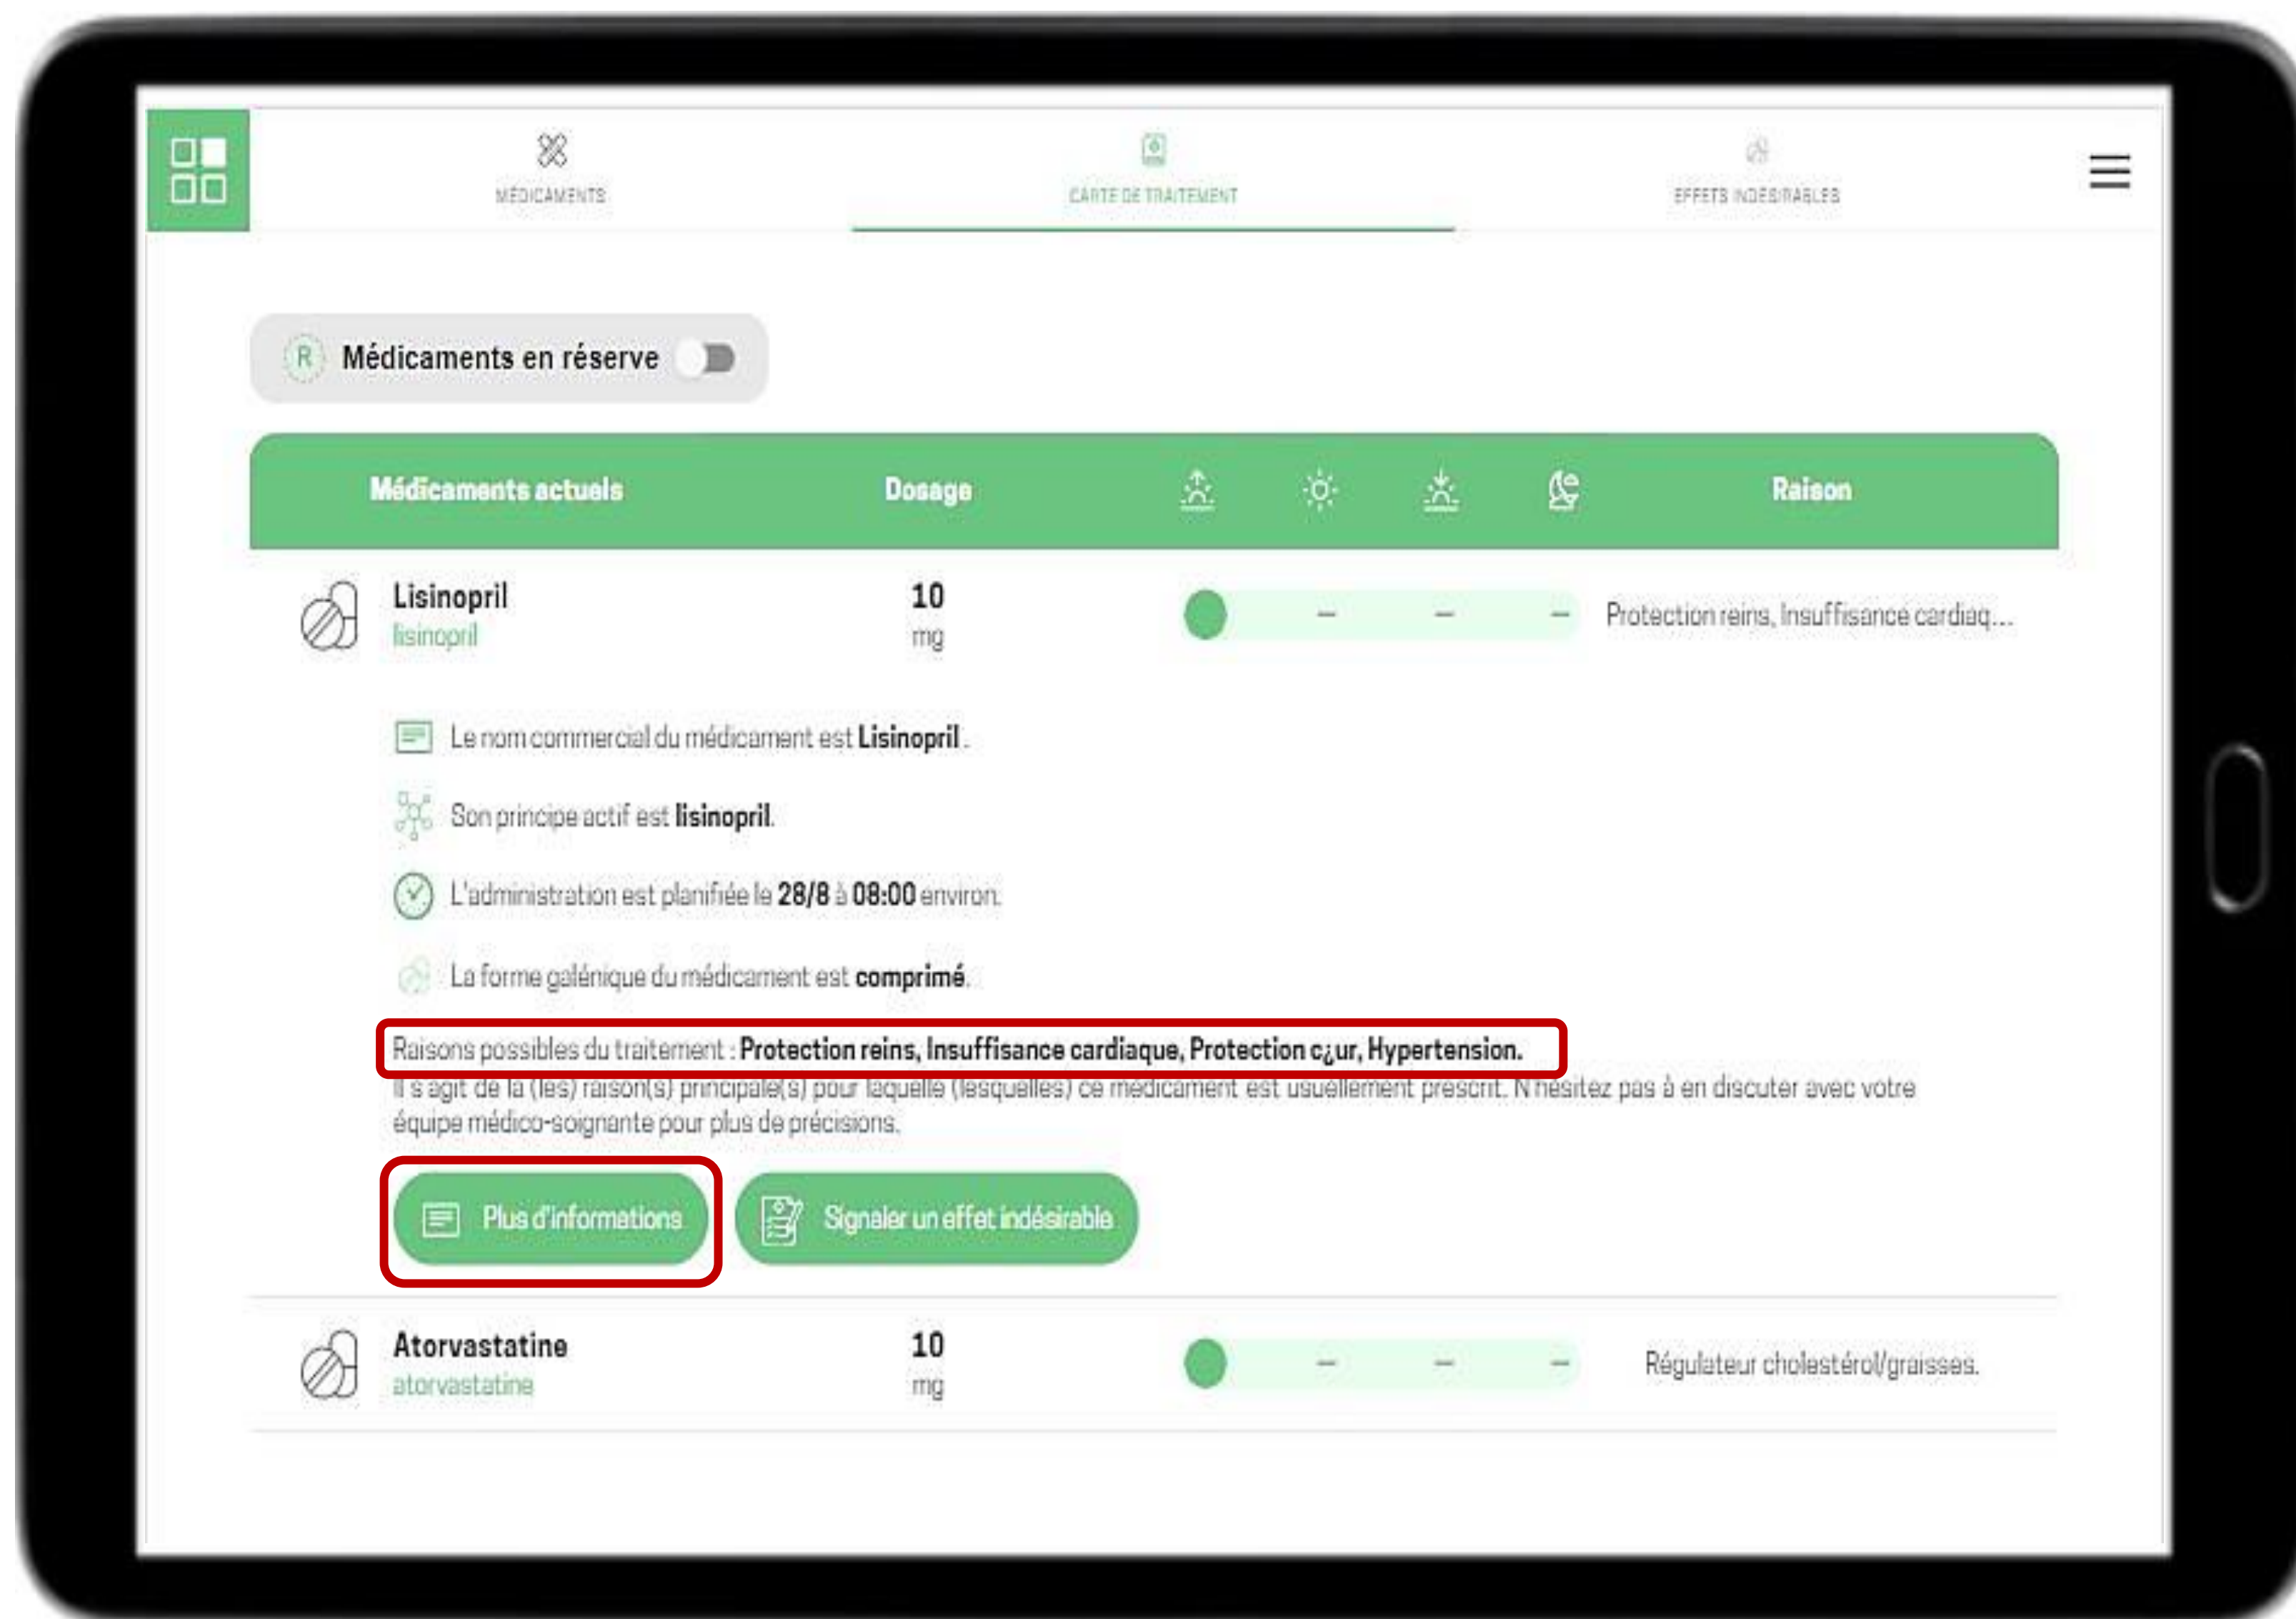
MÉDICAMENTS

CARTE DE TRAITEMENT

EFFETS INDÉSIRABLES

R Médicaments en réserve

| Médicaments actuels | Dosage | | | | | Raison |
|---|---|---|---|---|---|---|
| Lisinopril lisinopril | 10 mg | | – | – | – | Protection reins, Insuffisance cardiaq... |

Le nom commercial du médicament est Lisinopril.

Son principe actif est lisinopril.

L'administration est planifiée le 28/8 à 08:00 environ.

La forme galénique du médicament est comprimé.

Raisons possibles du traitement : Protection reins, Insuffisance cardiaque, Protection c¿ur, Hypertension.

Il s'agit de la (les) raison(s) principale(s) pour laquelle (lesquelles) ce médicament est usuellement prescrit. N'hésitez pas à en discuter avec votre équipe médico-soignante pour plus de précisions.

Plus d'informations

Signaler un effet indésirable

| Atorvastatine atorvastatine | 10 mg | | – | – | – | Régulateur cholestérol/graisses. |